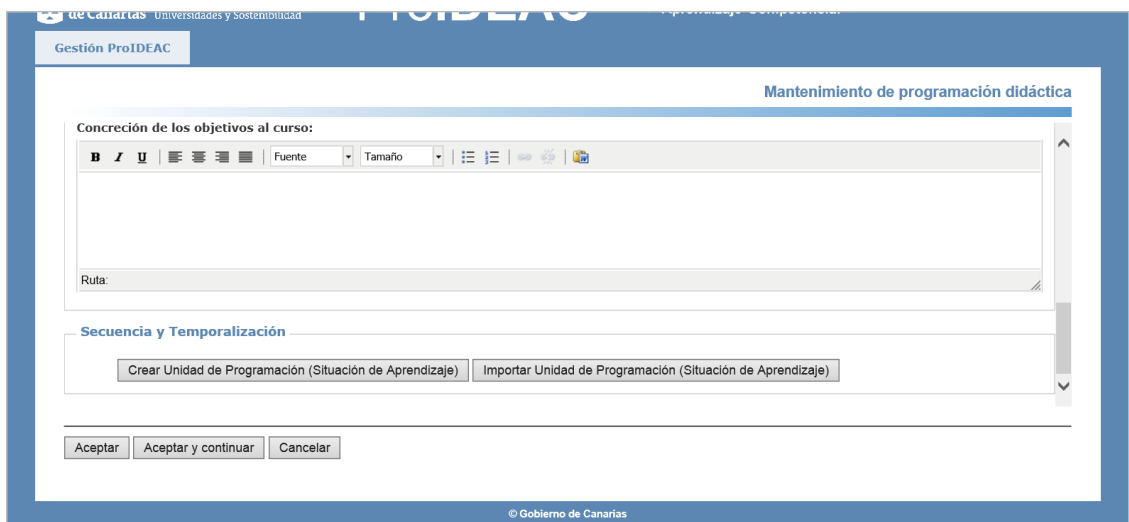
de Canarias Universidades y Sostenibilidad

Gestión ProIDEAC

Mantenimiento de programación didáctica

Concreción de los objetivos al curso:

B I U Fuente Tamaño

Ruta:

Secuencia y Temporalización

Crear Unidad de Programación (Situación de Aprendizaje) Importar Unidad de Programación (Situación de Aprendizaje)

Aceptar Aceptar y continuar Cancelar

© Gobierno de Canarias